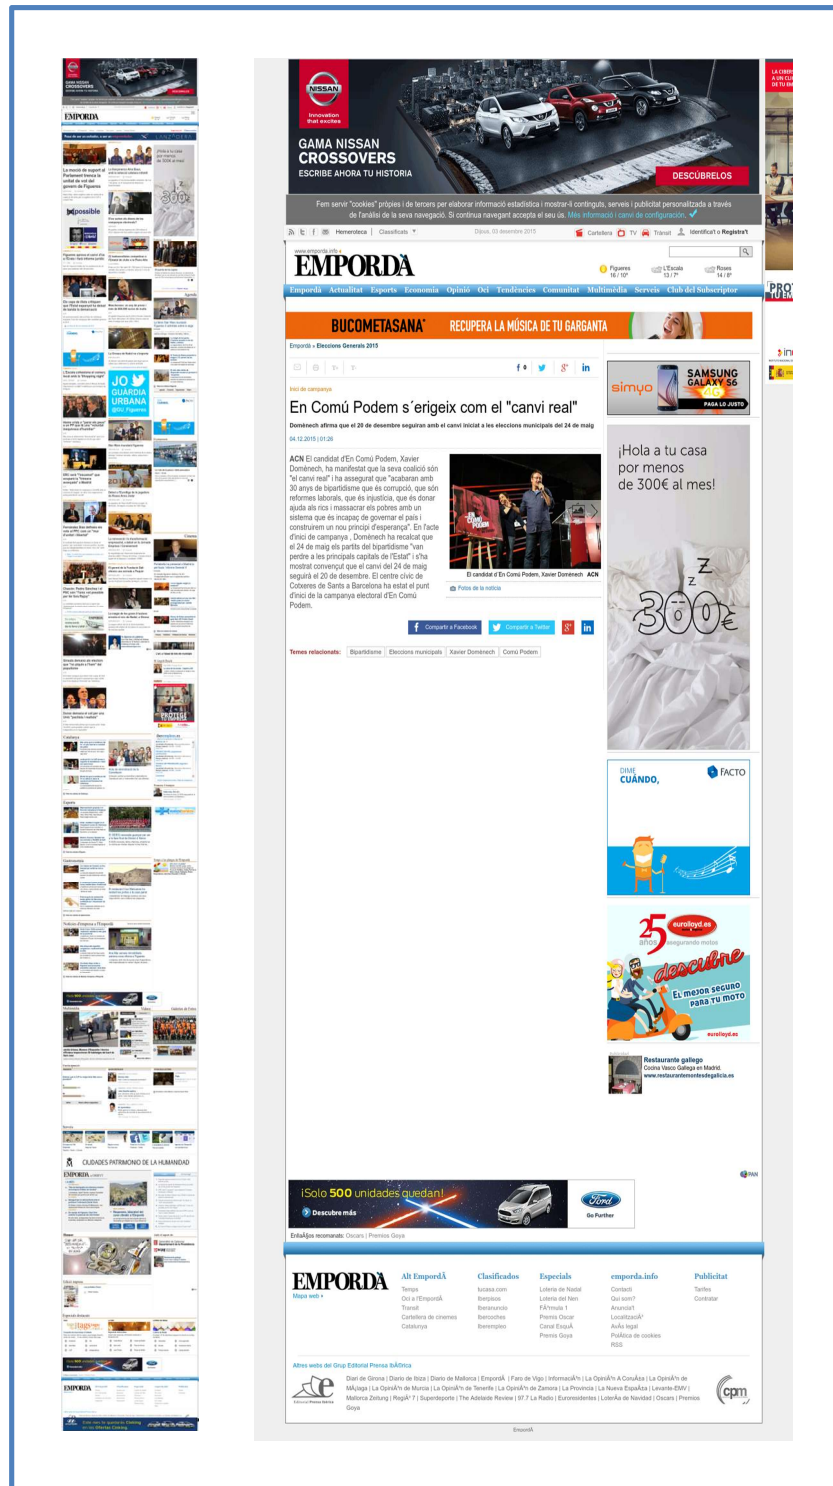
NISSAN
Innovation that excites
GAMA NISSAN CROSSOVERS
ESCRIBE AHORA TU HISTORIA
DESCÚBRELOS

Fem servir "cookies" pròpies i de tercers per elaborar informació estadística i mostrar-li continguts, serveis i publicitat personalitzada a través de l'anàlisi de la seva navegació. Si continua navegant accepta el seu ús. Més informació i canvi de configuració.

Hemeroteca | Classificats
Dijous, 03 desembre 2015
Cartellera TV Trànsit Identifica't o Registra't

www.emporda.info
EMPORDÀ
Figueres 16 / 10°
L'Escala 13 / 7°
Roses 14 / 8°

Empordà Actualitat Esports Economia Opinió Oci Tendències Comunitat Multimèdia Serveis Club del Subscriptor

BUCOMETASANA RECUPERA LA MÚSICA DE TU GARGANTA

Empordà » Elecciones Generals 2015

Inici de campanya

En Comú Podem s´erigeix com el "canvi real"

Domènech afirma que el 20 de desembre seguiran amb el canvi iniciat a les eleccions municipals del 24 de maig

04.12.2015 | 01:26

ACN El candidat d'En Comú Podem, Xavier Domènech, ha manifestat que la seva coalició són "el canvi real" i ha assegurat que "acabaran amb 30 anys de bipartidisme que és corrupció, que són reformes laborals, que és injustícia, que és donar ajuda als rics i massacrar els pobres amb un sistema que és incapaç de governar el país i construirem un nou principi d'esperança". En l'acte d'inici de campanya , Domènech ha recalcat que el 24 de maig els partits del bipartidisme "van perdre a les principals capitals de l'Estat" i s'ha mostrat convençut que el canvi del 24 de maig seguirà el 20 de desembre. El centre cívic de Cotxeres de Sants a Barcelona ha estat el punt d'inici de la campanya electoral d'En Comú Podem.

El candidat d'En Comú Podem, Xavier Domènech ACN

Fotos de la notícia

Compartir a Facebook Compartir a Twitter

Temes relacionats: Bipartidisme Eleccions municipals Xavier Domènech Comú Podem

simyo SAMSUNG GALAXY S6 PAGA LO JUSTO

¡Hola a tu casa por menos de 300€ al mes!
300€

DIME CUÁNDO, FACTO

25 años eurolloyd.es asegurando motos
descubre
El mejor seguro para tu moto
eurolloyd.es

Restaurante gallego
Cocina Vasco Gallega en Madrid.
www.restaurantemontesdegalicia.es

¡Solo 500 unidades quedan!
Descubre más
Ford Go Further

EnllaÃ§os recomanats: Oscars | Premios Goya

EMPORDÀ
Mapa web »

Alt EmpordÃ
Temps
Oci a l'EmpordÃ
Trànsit
Cartellera de cinemes
Catalunya

Clasificados
tucasa.com
Iberpisos
Iberanuncio
Ibercoches
Iberempleo

Especials
Loteria de Nadal
Loteria del Nen
FÃ³rmula 1
Premis Oscar
Canal EsquÃ
Premis Goya

emporda.info
Contacti
Qui som?
Anunci't
LocalitzaciÃ³
AvÃs legal
Política de cookies
RSS

Publicitat
Tarifes
Contractar

Altres webs del Grup Editorial Prensa IbÃ©rica

Diari de Girona | Diario de Ibiza | Diario de Mallorca | EmpordÃ | Faro de Vigo | InformaciÃ³n | La OpiniÃ³n A CoruÃ±a | La OpiniÃ³n de MÃ¡laga | La OpiniÃ³n de Murcia | La OpiniÃ³n de Tenerife | La OpiniÃ³n de Zamora | La Provincia | La Nueva EspaÃ±a | Levante-EMV | Mallorca Zeitung | RegiÃ³ 7 | Superdeporte | The Adelante Review | 97.7 La Radio | Euroresidentes | LoterÃa de Navidad | Oscars | Premios Goya

Editorial Prensa Ibérica
cpm

EmpordÃ